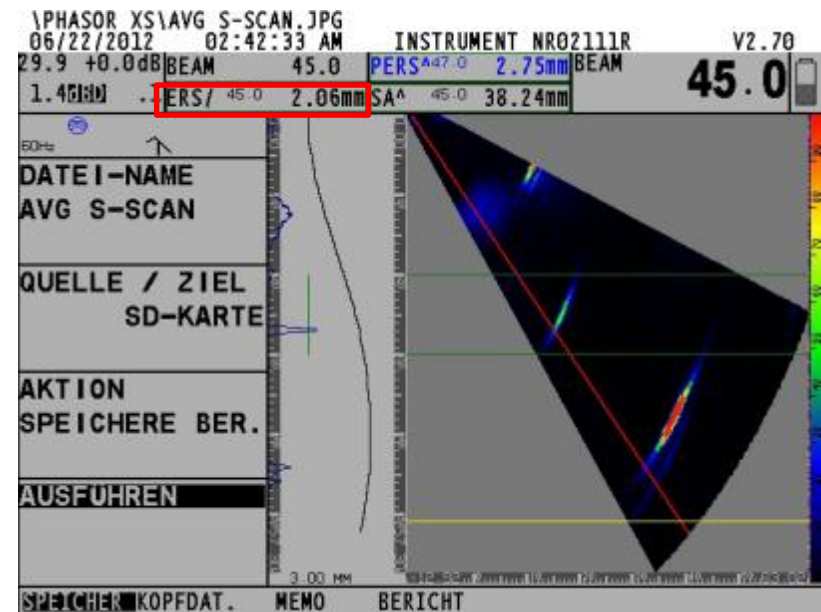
\PHASOR XS\AVG S-SCAN.JPG
06/22/2012 02:42:33 AM INSTRUMENT NR02111R V2.70
29.9 +0.0dB BEAM 45.0 PERS A47.0 2.75mm BEAM 45.0
1.4 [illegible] . ERS/ 45.0 2.06mm SA^ 45.0 38.24mm

60Hz

DATEI-NAME
AVG S-SCAN

QUELLE / ZIEL
SD-KARTE

AKTION
SPEICHERE BER.

AUSFÜHREN

3.00 MM

SPEICHER KOPFDAT. MEMO BERICHT